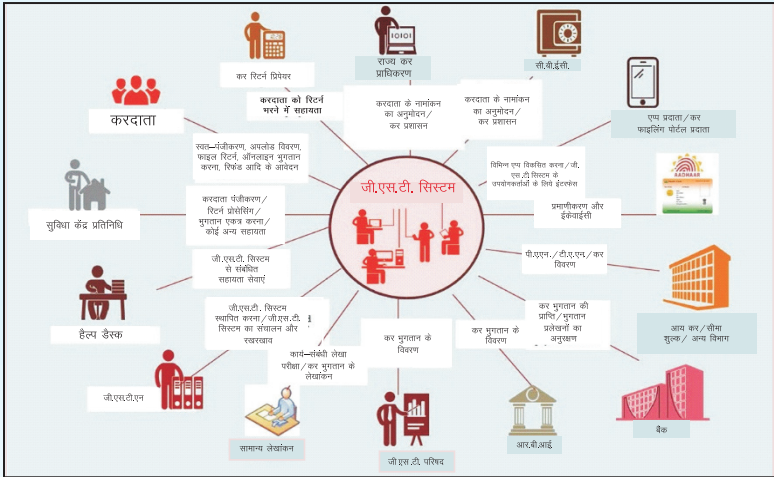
जी.एस.टी. सिस्टम

कर रिटर्न प्रिपेयर

करदाता को रिटर्न भरने में सहायता

राज्य कर प्राधिकरण

करदाता के नामांकन का अनुमोदन/कर प्रशासन

सी.बी.ई.सी.

करदाता के नामांकन का अनुमोदन/कर प्रशासन

एप्प प्रदाता/कर फाइलिंग पोर्टल प्रदाता

करदाता

स्वत–पंजीकरण, अपलोड विवरण, फाइल रिटर्न, ऑनलाइन भुगतान करना, रिफंड आदि के आवेदन

विभिन्न एप्प विकसित करना/जी.एस.टी. सिस्टम के उपयोगकर्ताओं के लिये इंटरफेस

AADHAAR

प्रमाणीकरण और ईकेवाईसी

सुविधा केंद्र प्रतिनिधि

करदाता पंजीकरण/रिटर्न प्रोसेसिंग/भुगतान एकत्र करना/कोई अन्य सहायता

पी.एन./टी.ए.एन./कर विवरण

हैल्प डैस्क

जी.एस.टी. सिस्टम से संबंधित सहायता सेवाएं

आय कर/सीमा शुल्क/अन्य विभाग

जी.एस.टी. सिस्टम स्थापित करना/जी.एस.टी. सिस्टम का संचालन और रखरखाव

कर भुगतान की प्राप्ति/भुगतान प्रलेखनों का अनुरक्षण

जी.एस.टी.एन

कर भुगतान के विवरण

कर भुगतान के विवरण

कार्य–संबंधी लेखा परीक्षा/कर भुगतान के लेखांकन

बैंक

सामान्य लेखांकन

जी.एस.टी. परिषद

आर.बी.आई.